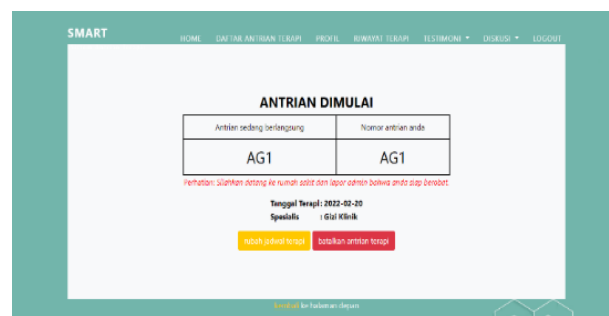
SMART

HOME DAFTAR ANTRIAN TERAPI PROFIL RIWAYAT TERAPI TESTIMONI ▾ DISKUSI ▾ LOGOUT

ANTRIAN DIMULAI

| Antrian sedang berlangsung | Nomor antrian anda |
|---|---|
| AG1 | AG1 |

Perhatian: Silahkan datang ke rumah sakit dan lapor admin bahwa anda siap berobat.

Tanggal Terapi : 2022-02-20
Spesialis : Gizi Klinik

ubah jadwal terapi batalkan antrian terapi

kembali ke halaman depan